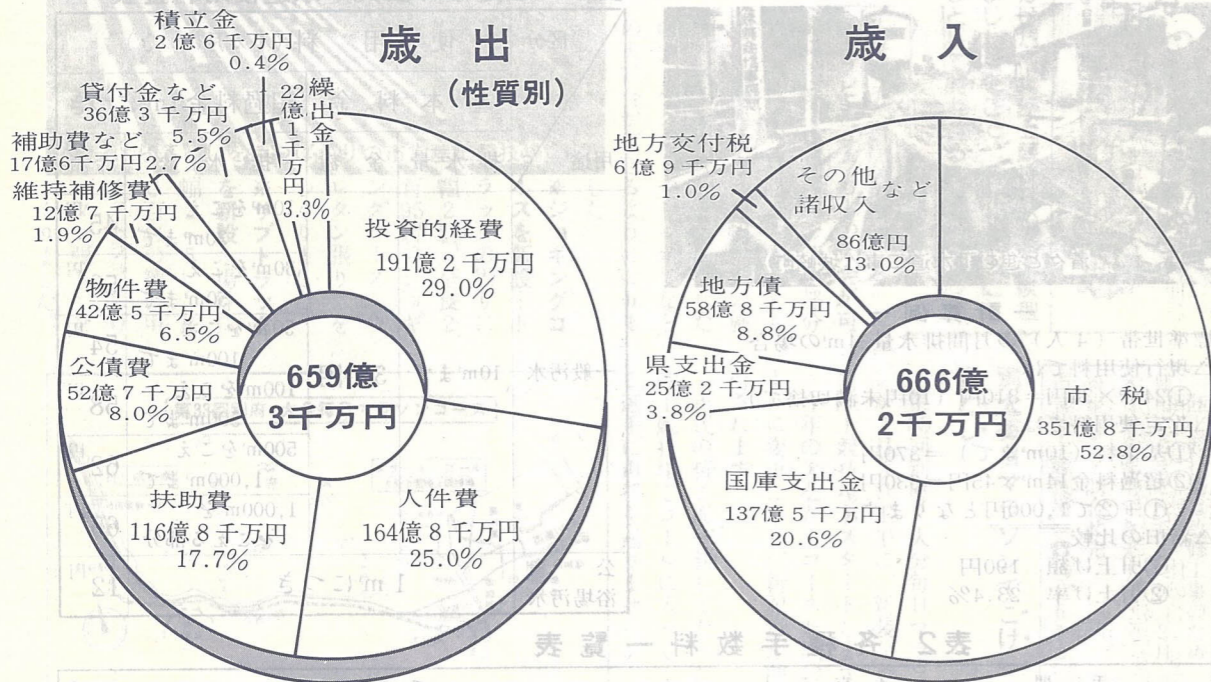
歳出
(性質別)

積立金
2億6千万円
0.4%

繰出金
22億1千万円
3.3%

貸付金など
36億3千万円
5.5%

補助費など
17億6千万円2.7%

維持補修費
12億7千万円
1.9%

物件費
42億5千万円
6.5%

公債費
52億7千万円
8.0%

扶助費
116億8千万円
17.7%

人件費
164億8千万円
25.0%

投資的経費
191億2千万円
29.0%

659億
3千万円

歳入

地方交付税
6億9千万円
1.0%

その他諸収入など
86億円
13.0%

地方債
58億8千万円
8.8%

県支出金
25億2千万円
3.8%

国庫支出金
137億5千万円
20.6%

市税
351億8千万円
52.8%

666億
2千万円

表2 各種手数料一覧表